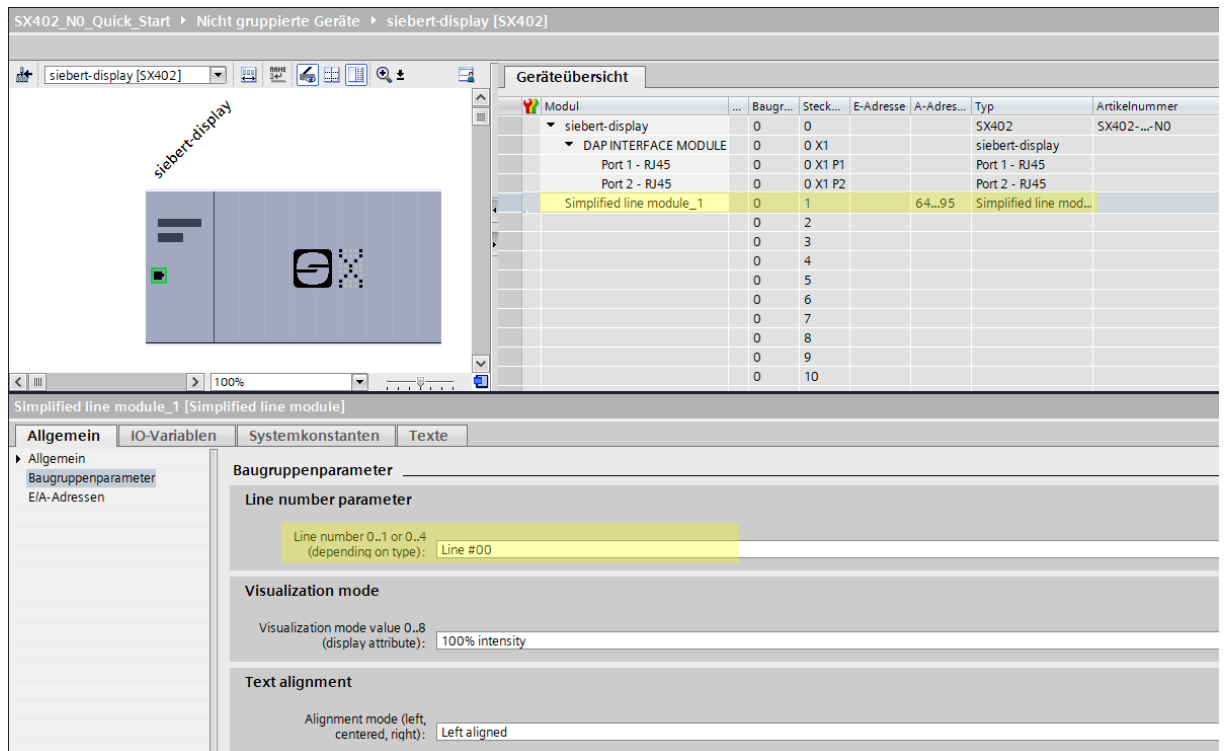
SX402_N0_Quick_Start ▸ Nicht gruppierte Geräte ▸ siebert-display [SX402]

siebert-display [SX402]

siebert-display

100%

Geräteübersicht

| Modul | ... | Baugr... | Steck... | E-Adresse | A-Adres... | Typ | Artikelnummer |
|---|---|---|---|---|---|---|---|
| ▾ siebert-display | | 0 | 0 | | | SX402 | SX402-...-N0 |
| ▾ DAP INTERFACE MODULE | | 0 | 0 X1 | | | siebert-display | |
| Port 1 - RJ45 | | 0 | 0 X1 P1 | | | Port 1 - RJ45 | |
| Port 2 - RJ45 | | 0 | 0 X1 P2 | | | Port 2 - RJ45 | |
| Simplified line module_1 | | 0 | 1 | | 64...95 | Simplified line mod... | |
| | | 0 | 2 | | | | |
| | | 0 | 3 | | | | |
| | | 0 | 4 | | | | |
| | | 0 | 5 | | | | |
| | | 0 | 6 | | | | |
| | | 0 | 7 | | | | |
| | | 0 | 8 | | | | |
| | | 0 | 9 | | | | |
| | | 0 | 10 | | | | |

Simplified line module_1 [Simplified line module]

Allgemein | IO-Variablen | Systemkonstanten | Texte

▸ Allgemein
Baugruppenparameter
E/A-Adressen

Baugruppenparameter

Line number parameter

Line number 0..1 or 0..4 (depending on type): Line #00

Visualization mode

Visualization mode value 0..8 (display attribute): 100% intensity

Text alignment

Alignment mode (left, centered, right): Left aligned